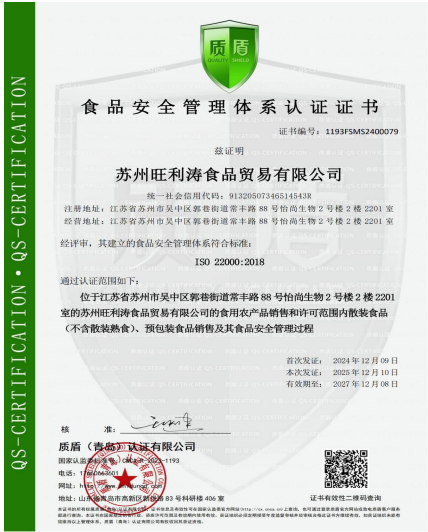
QS-CERTIFICATION • QS-CERTIFICATION

质盾
QUALITY SHIELD

食品安全管理体系认证证书

证书编号：1193FSMS2400079

兹证明

苏州旺利涛食品贸易有限公司

统一社会信用代码：91320507346514543R
注册地址：江苏省苏州市吴中区郭巷街道常丰路 88 号怡尚生物 2 号楼 2 楼 2201 室
经营地址：江苏省苏州市吴中区郭巷街道常丰路 88 号怡尚生物 2 号楼 2 楼 2201 室

经评审，其建立的食品安全管理体系符合标准：

ISO 22000:2018

通过认证范围如下：

位于江苏省苏州市吴中区郭巷街道常丰路 88 号怡尚生物 2 号楼 2 楼 2201 室的苏州旺利涛食品贸易有限公司的食用农产品销售和许可范围内散装食品（不含散装熟食）、预包装食品销售及其食品安全管理过程

首次发证：2024 年 12 月 09 日
本次发证：2025 年 12 月 10 日
有效期至：2027 年 12 月 08 日

核 准：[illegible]

质盾（青岛）认证有限公司

国家认监委批准号：CNCA-R-2021-1193
电话：1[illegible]
网址：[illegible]
山东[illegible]市高新区新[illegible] 83 号科研楼 406 室

证书有效性二维码查询

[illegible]